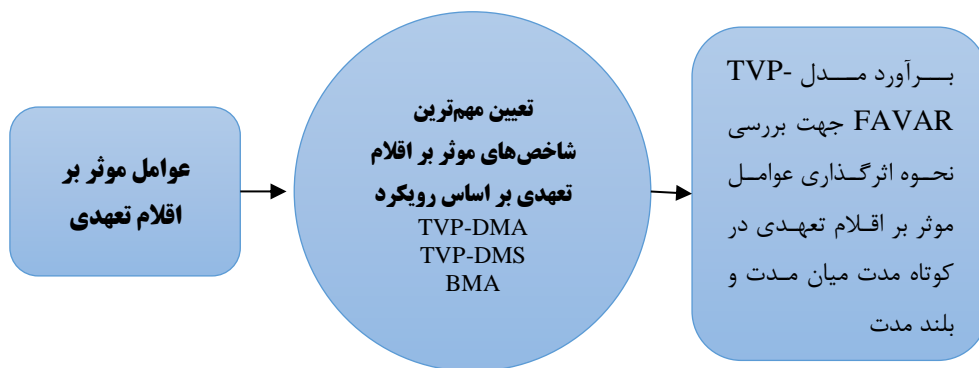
عوامل موثر بر اقلام تعهدی

تعیین مهم‌ترین شاخص‌های موثر بر اقلام تعهدی بر اساس رویکرد
TVP-DMA
TVP-DMS
BMA

برآورد مدل TVP-FAVAR جهت بررسی نحوه اثرگذاری عوامل موثر بر اقلام تعهدی در کوتاه مدت میان مدت و بلند مدت